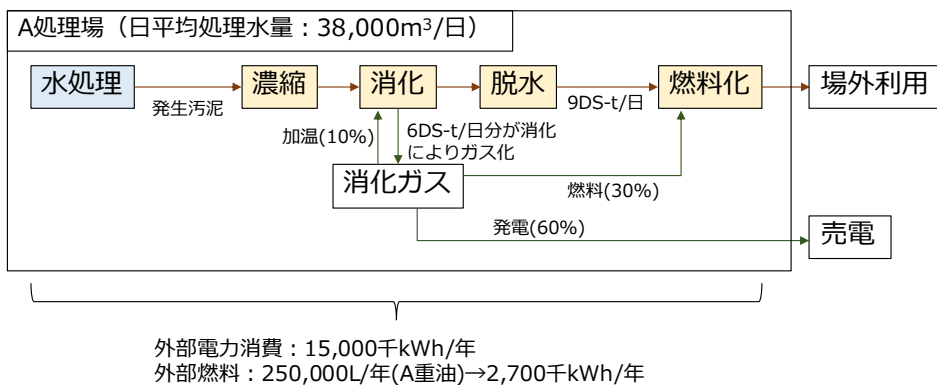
A処理場（日平均処理水量：38,000m$^3$/日）

水処理

発生汚泥

濃縮

消化

脱水

9DS-t/日

燃料化

場外利用

加温(10%)

6DS-t/日分が消化によりガス化

消化ガス

燃料(30%)

発電(60%)

売電

外部電力消費：15,000千kWh/年
外部燃料：250,000L/年(A重油)→2,700千kWh/年